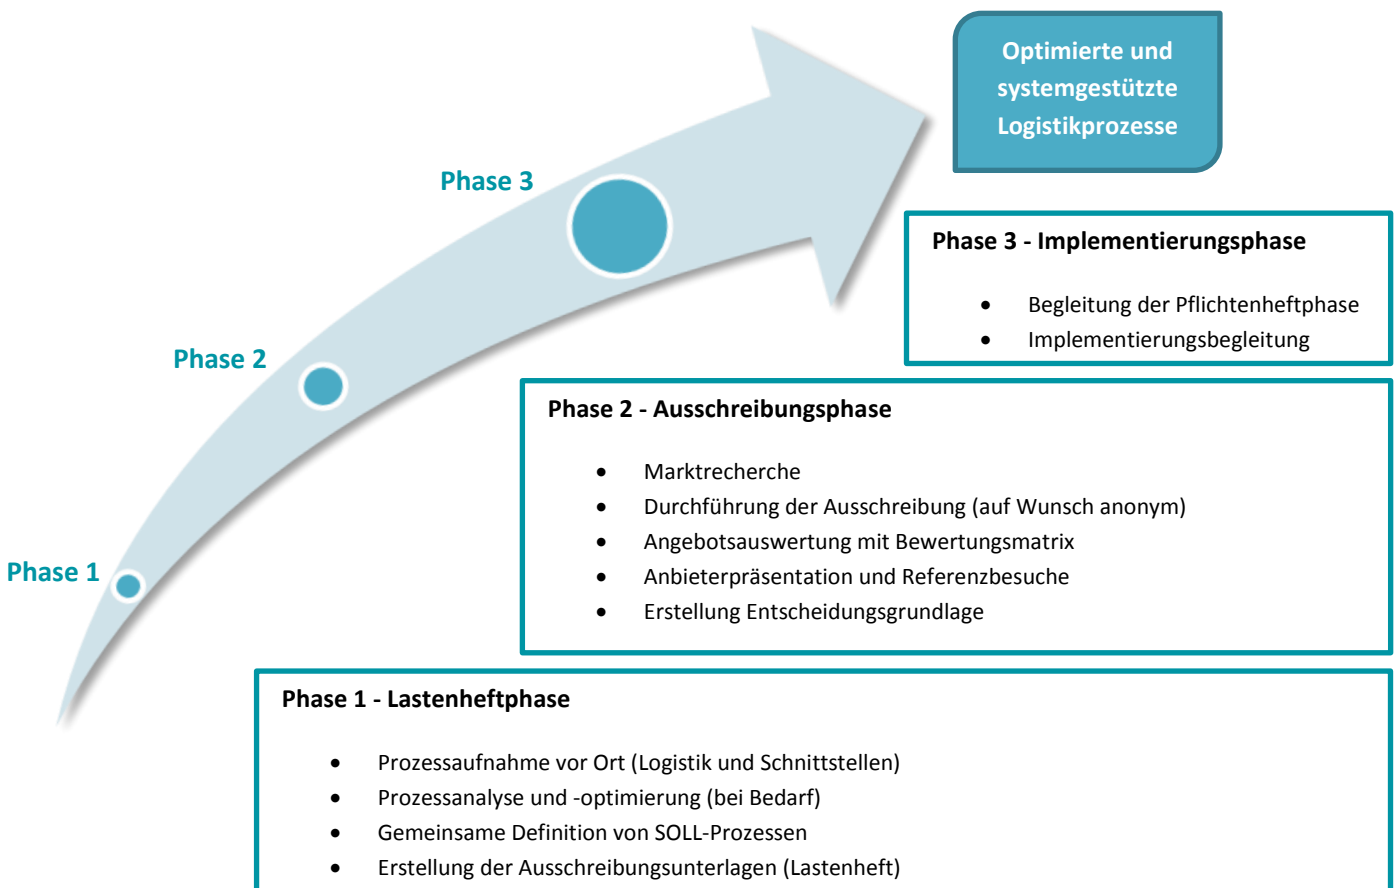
Optimierte und systemgestützte Logistikprozesse

Phase 3

Phase 2

Phase 1

Phase 3 - Implementierungsphase

- Begleitung der Pflichtenheftphase
- Implementierungsbegleitung

Phase 2 - Ausschreibungsphase

- Marktrecherche
- Durchführung der Ausschreibung (auf Wunsch anonym)
- Angebotsauswertung mit Bewertungsmatrix
- Anbieterpräsentation und Referenzbesuche
- Erstellung Entscheidungsgrundlage

Phase 1 - Lastenheftphase

- Prozessaufnahme vor Ort (Logistik und Schnittstellen)
- Prozessanalyse und -optimierung (bei Bedarf)
- Gemeinsame Definition von SOLL-Prozessen
- Erstellung der Ausschreibungsunterlagen (Lastenheft)